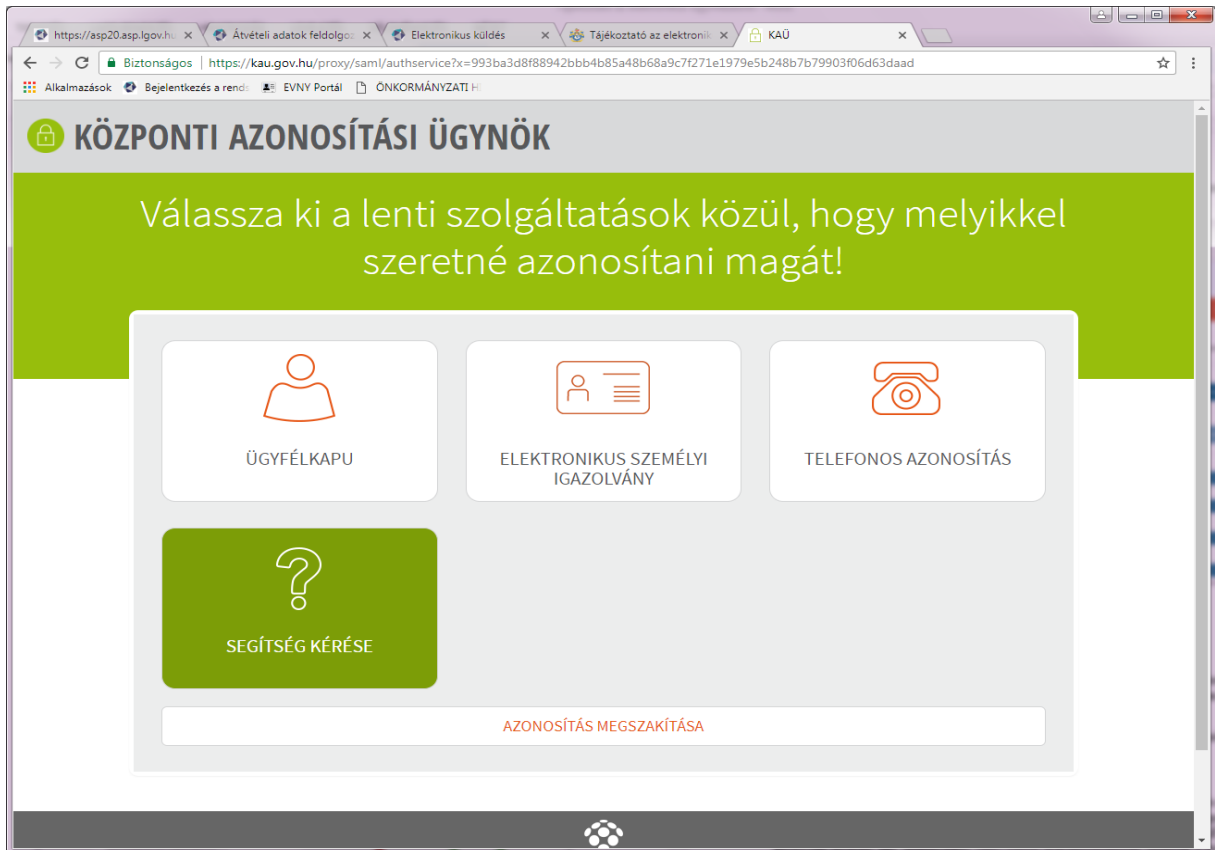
https://asp20.asp.lgov.hu ×
Átvételi adatok feldolgo ×
Elektronikus küldés ×
Tájékoztató az elektronik ×
KAÜ ×

Biztonságos | https://kau.gov.hu/proxy/saml/authservice?x=993ba3d8f88942bbb4b85a48b68a9c7f271e1979e5b248b7b79903f06d63daad

Alkalmazások
Bejelentkezés a rend
EVNY Portál
ÖNKORMÁNYZATI H

KÖZPONTI AZONOSÍTÁSI ÜGYNÖK

Válassza ki a lenti szolgáltatások közül, hogy melyikkel szeretné azonosítani magát!

ÜGYFÉLKAPU

ELEKTRONIKUS SZEMÉLYI IGAZOLVÁNY

TELEFONOS AZONOSÍTÁS

SEGÍTSÉG KÉRÉSE

AZONOSÍTÁS MEGSZAKÍTÁSA